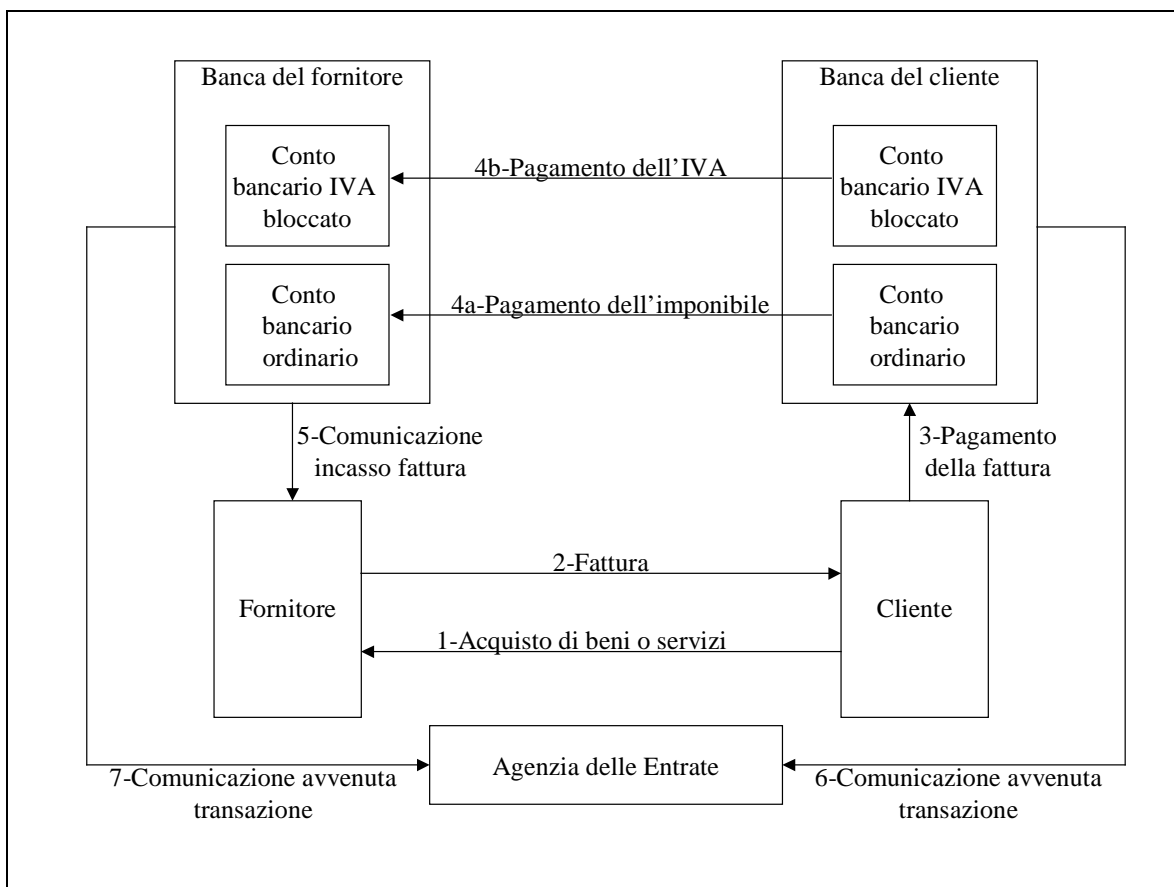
Banca del fornitore

Conto bancario IVA bloccato

Conto bancario ordinario

Banca del cliente

Conto bancario IVA bloccato

Conto bancario ordinario

4b-Pagamento dell'IVA

4a-Pagamento dell'imponibile

5-Comunicazione incasso fattura

3-Pagamento della fattura

Fornitore

2-Fattura

1-Acquisto di beni o servizi

Cliente

Agenzia delle Entrate

7-Comunicazione avvenuta transazione

6-Comunicazione avvenuta transazione